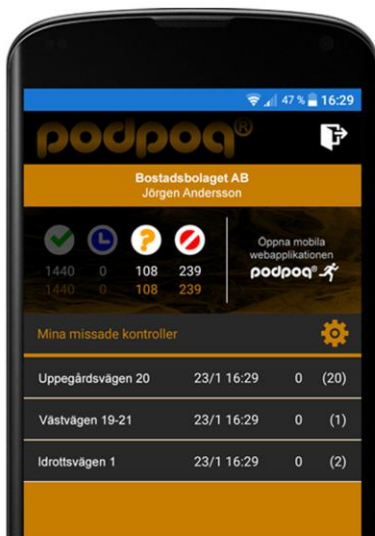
47 % 16:29

podpoq®

Bostadsbolaget AB
Jörgen Andersson

1440 0 108 239
1440 0 108 239

Öppna mobila webapplikationen
podpoq®

Mina missade kontroller

| | | | |
|---|---|---|---|
| Uppegårdsvägen 20 | 23/1 16:29 | 0 | (20) |
| Västvägen 19-21 | 23/1 16:29 | 0 | (1) |
| Idrottsvägen 1 | 23/1 16:29 | 0 | (2) |